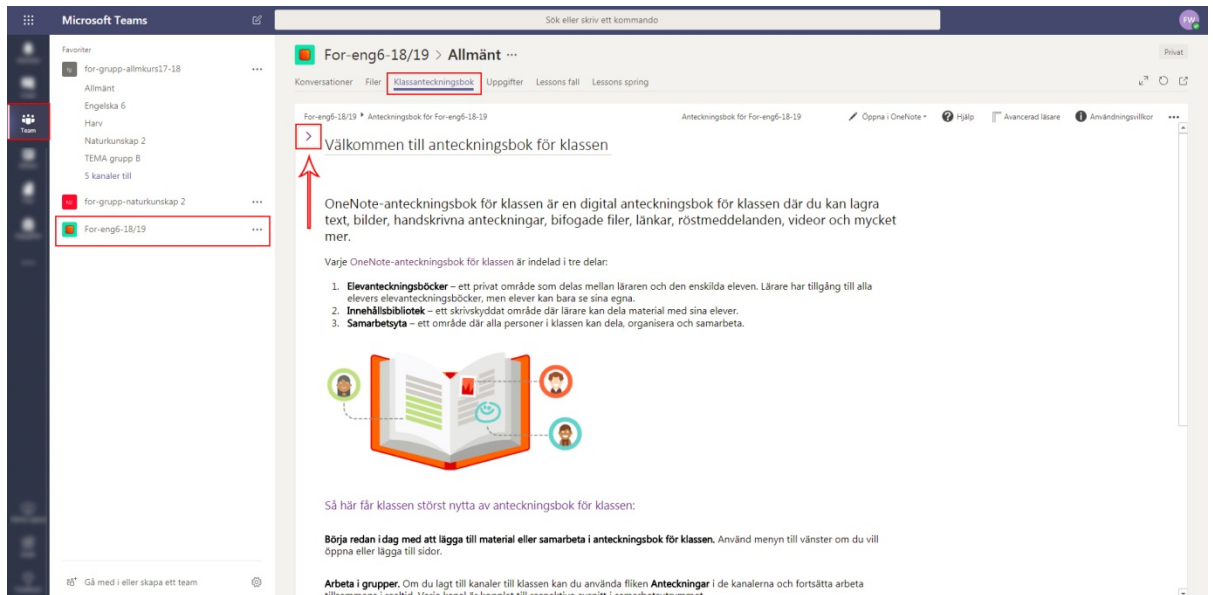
Microsoft Teams

Sök eller skriv ett kommando

FW

Team

Favoriter

fg for-grupp-allmkurs17-18 ···

Allmänt

Engelska 6

Harv

Naturkunskap 2

TEMA grupp B

5 kanaler till

fo for-grupp-naturkunskap 2 ···

For-eng6-18/19 ···

Gå med i eller skapa ett team

For-eng6-18/19 > Allmänt ···

Privat

Konversationer Filer Klassanteckningsbok Uppgifter Lessons fall Lessons spring

For-eng6-18/19 ▸ Anteckningsbok för For-eng6-18-19

Anteckningsbok för For-eng6-18-19

Öppna i OneNote

Hjälp

Avancerad läsare

Användningsvillkor

···

Välkommen till anteckningsbok för klassen

OneNote-anteckningsbok för klassen är en digital anteckningsbok för klassen där du kan lagra text, bilder, handskrivna anteckningar, bifogade filer, länkar, röstmeddelanden, videor och mycket mer.

Varje OneNote-anteckningsbok för klassen är indelad i tre delar:

1. Elevanteckningsböcker – ett privat område som delas mellan läraren och den enskilda eleven. Lärare har tillgång till alla elevers elevanteckningsböcker, men elever kan bara se sina egna.
2. Innehållsbibliotek – ett skrivskyddat område där lärare kan dela material med sina elever.
3. Samarbetsyta – ett område där alla personer i klassen kan dela, organisera och samarbeta.

Så här får klassen störst nytta av anteckningsbok för klassen:

Börja redan i dag med att lägga till material eller samarbeta i anteckningsbok för klassen. Använd menyn till vänster om du vill öppna eller lägga till sidor.

Arbeta i grupper. Om du lagt till kanaler till klassen kan du använda fliken Anteckningar i de kanalerna och fortsätta arbeta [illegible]